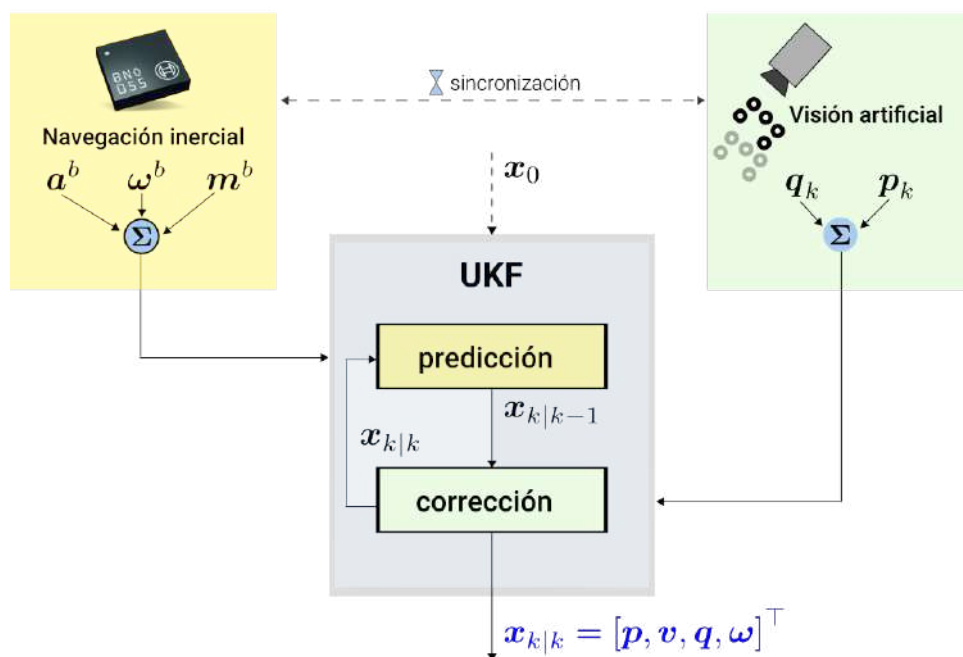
BNO
055

Navegación inercial

$\boldsymbol{a}^b$ $\boldsymbol{\omega}^b$ $\boldsymbol{m}^b$

$\Sigma$

sincronización

$\boldsymbol{x}_0$

Visión artificial

$\boldsymbol{q}_k$ $\boldsymbol{p}_k$

$\Sigma$

UKF

predicción

$\boldsymbol{x}_{k|k-1}$

$\boldsymbol{x}_{k|k}$

corrección

$\boldsymbol{x}_{k|k} = [\boldsymbol{p}, \boldsymbol{v}, \boldsymbol{q}, \boldsymbol{\omega}]^\top$